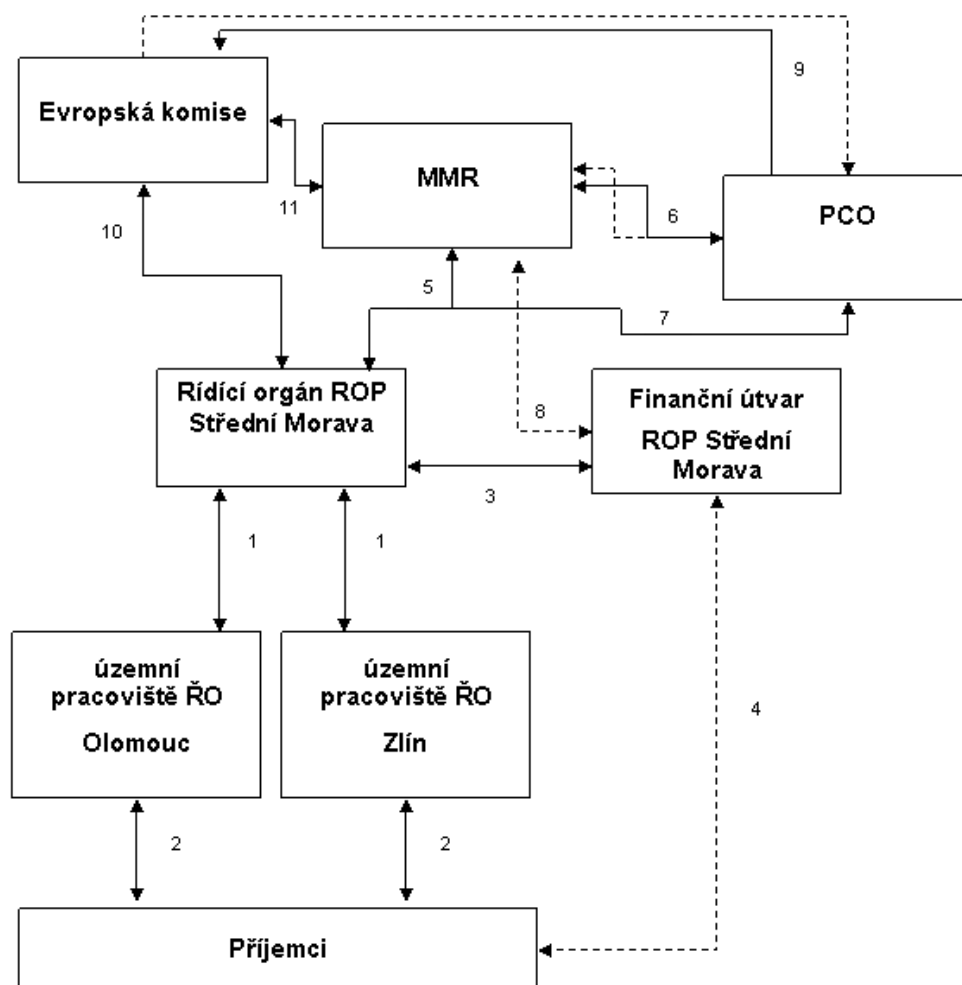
Evropská komise

9

MMR

PCO

11

10

6

5

7

Rídící orgán ROP Střední Morava

Finanční útvar ROP Střední Morava

8

3

1

1

územní pracoviště ŘO Olomouc

územní pracoviště ŘO Zlín

4

2

2

Příjemci